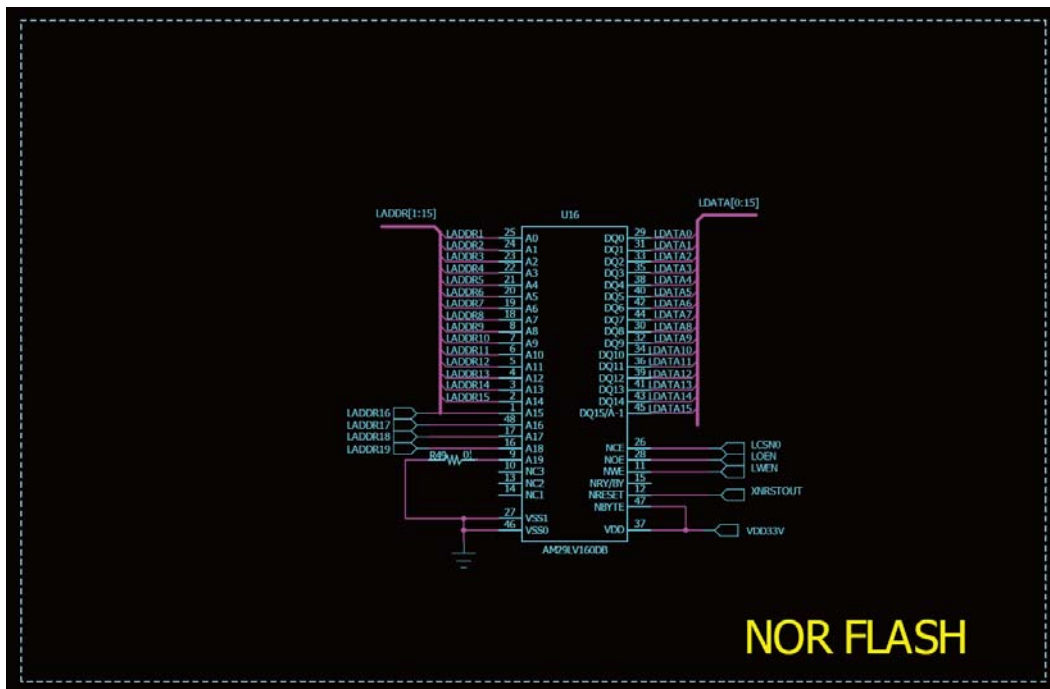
LADDR[1:15]

U16

LDATA[0:15]

LADDR1 25 A0
LADDR2 24 A1
LADDR3 23 A2
LADDR4 22 A3
LADDR5 21 A4
LADDR6 20 A5
LADDR7 19 A6
LADDR8 18 A7
LADDR9 8 A8
LADDR10 7 A9
LADDR11 6 A10
LADDR12 5 A11
LADDR13 4 A12
LADDR14 3 A13
LADDR15 2 A14
LADDR16 1 A15
LADDR17 48 A16
LADDR18 17 A17
LADDR19 16 A18
R49 0 9 A19
10 NC3
13 NC2
14 NC1
27 VSS1
46 VSS0

DQ0 29 LDATA0
DQ1 31 LDATA1
DQ2 33 LDATA2
DQ3 35 LDATA3
DQ4 38 LDATA4
DQ5 40 LDATA5
DQ6 42 LDATA6
DQ7 44 LDATA7
DQ8 30 LDATA8
DQ9 32 LDATA9
DQ10 34 LDATA10
DQ11 36 LDATA11
DQ12 39 LDATA12
DQ13 41 LDATA13
DQ14 43 LDATA14
DQ15/A-1 45 LDATA15

NCE 26 LCSN0
NOE 28 LOEN
NWE 11 LWEN
NRY/BY 15
NRESET 12 XNRSTOUT
NBYTE 47
VDD 37 VDD33V

AM29LV160DB

NOR FLASH